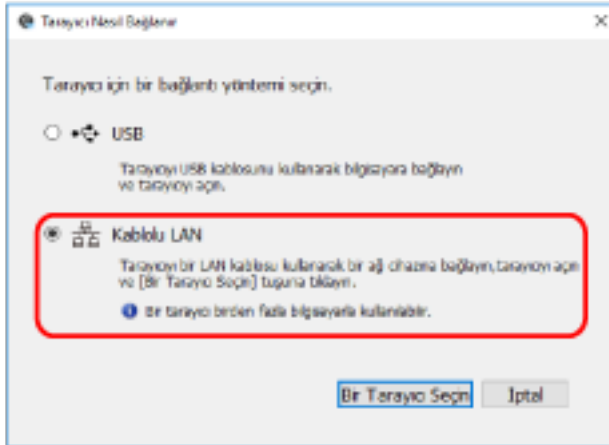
Tarayıcı Nasıl Bağlanır

Tarayıcı için bir bağlantı yöntemi seçin.

USB

Tarayıcıyı USB kablosunu kullanarak bilgisayara bağlayın ve tarayıcıyı açın.

Kablolu LAN

Tarayıcıyı bir LAN kablosu kullanarak bir ağ cihazına bağlayın,tarayıcıyı açın ve [Bir Tarayıcı Seçin] tuşuna tıklayın.

Bir tarayıcı birden fazla bilgisayarla kullanılabilir.

Bir Tarayıcı Seçin

İptal